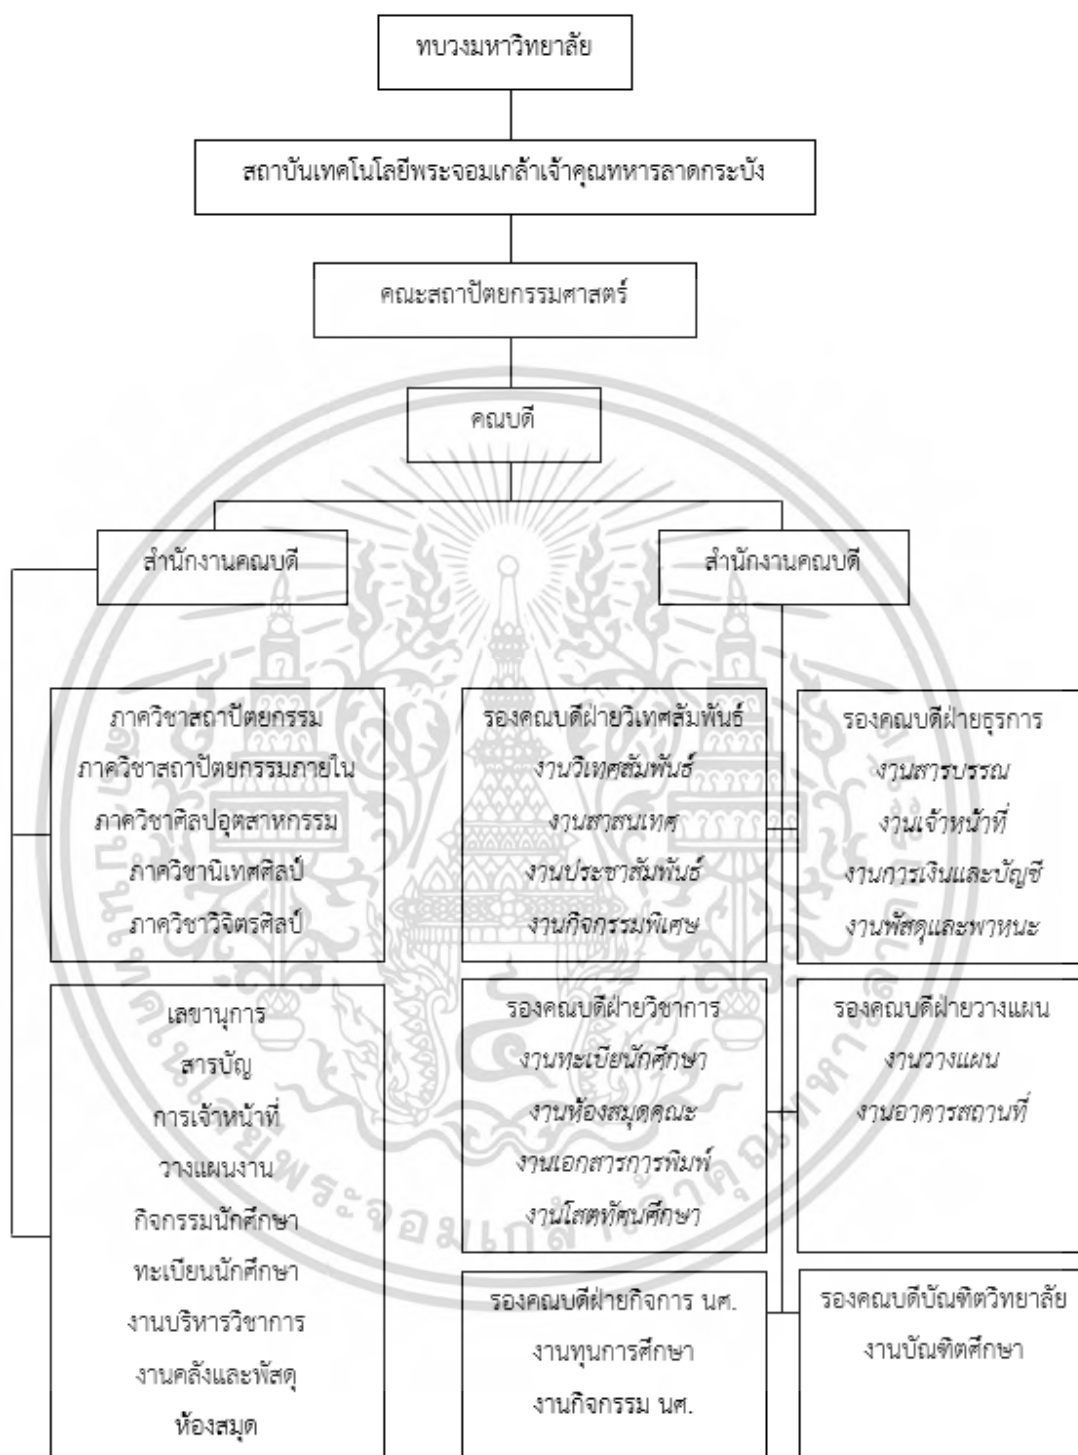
ทบวงมหาวิทยาลัย

สถาบันเทคโนโลยีพระจอมเกล้าเจ้าคุณทหารลาดกระบัง

คณะสถาปัตยกรรมศาสตร์

คณบดี

สำนักงานคณบดี

สำนักงานคณบดี

ภาควิชาสถาปัตยกรรม
ภาควิชาสถาปัตยกรรมภายใน
ภาควิชาศิลปอุตสาหกรรม
ภาควิชานิเทศศิลป์
ภาควิชาวิจิตรศิลป์

รองคณบดีฝ่ายวิเทศสัมพันธ์
งานวิเทศสัมพันธ์
งานสารสนเทศ
งานประชาสัมพันธ์
งานกิจกรรมพิเศษ

รองคณบดีฝ่ายธุรการ
งานสารบรรณ
งานเจ้าหน้าที่
งานการเงินและบัญชี
งานพัสดุและพาหนะ

เลขานุการ
สารบัญ
การเจ้าหน้าที่
วางแผนงาน
กิจกรรมนักศึกษา
ทะเบียนนักศึกษา
งานบริหารวิชาการ
งานคลังและพัสดุ
ห้องสมุด

รองคณบดีฝ่ายวิชาการ
งานทะเบียนนักศึกษา
งานห้องสมุดคณะ
งานเอกสารการพิมพ์
งานโสตทัศนศึกษา

รองคณบดีฝ่ายวางแผน
งานวางแผน
งานอาคารสถานที่

รองคณบดีฝ่ายกิจการ นศ.
งานทุนการศึกษา
งานกิจกรรม นศ.

รองคณบดีบัณฑิตวิทยาลัย
งานบัณฑิตศึกษา